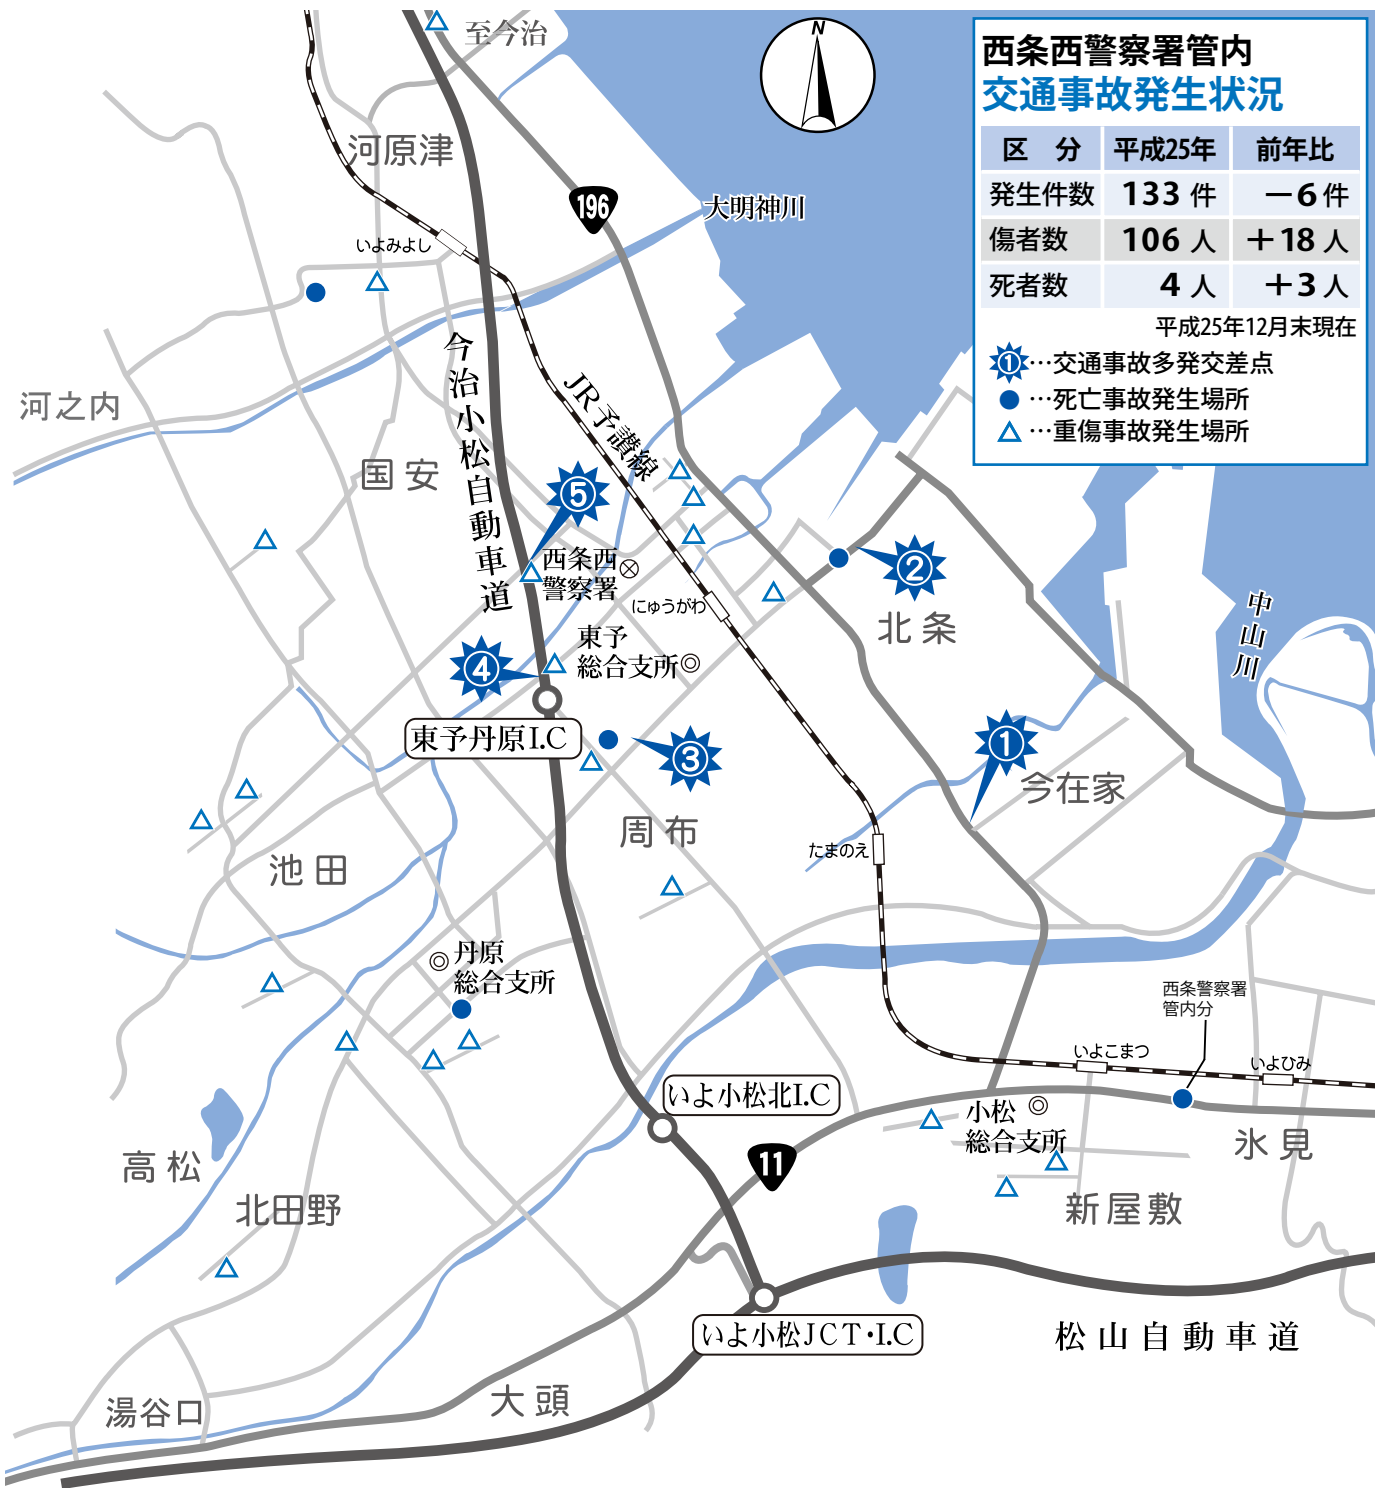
西条西警察署管内
交通事故発生状況

| 区　分 | 平成25年 | 前年比 |
|---|---|---|
| 発生件数 | 133 件 | −6 件 |
| 傷者数 | 106 人 | +18 人 |
| 死者数 | 4 人 | +3 人 |

平成25年12月末現在
①…交通事故多発交差点
…死亡事故発生場所
…重傷事故発生場所

N
至今治
河原津
196
大明神川
いよみよし
河之内
今治小松自動車道
JR予讃線
国安
⑤
西条西警察署
にゅうがわ
②
北条
中山川
東予総合支所
④
東予丹原I.C
③
①
今在家
周布
たまのえ
池田
丹原総合支所
西条警察署管内分
いよこまつ
いよひみ
いよ小松北I.C
小松総合支所
11
氷見
高松
北田野
新屋敷
いよ小松JCT・I.C
松山自動車道
湯谷口
大頭